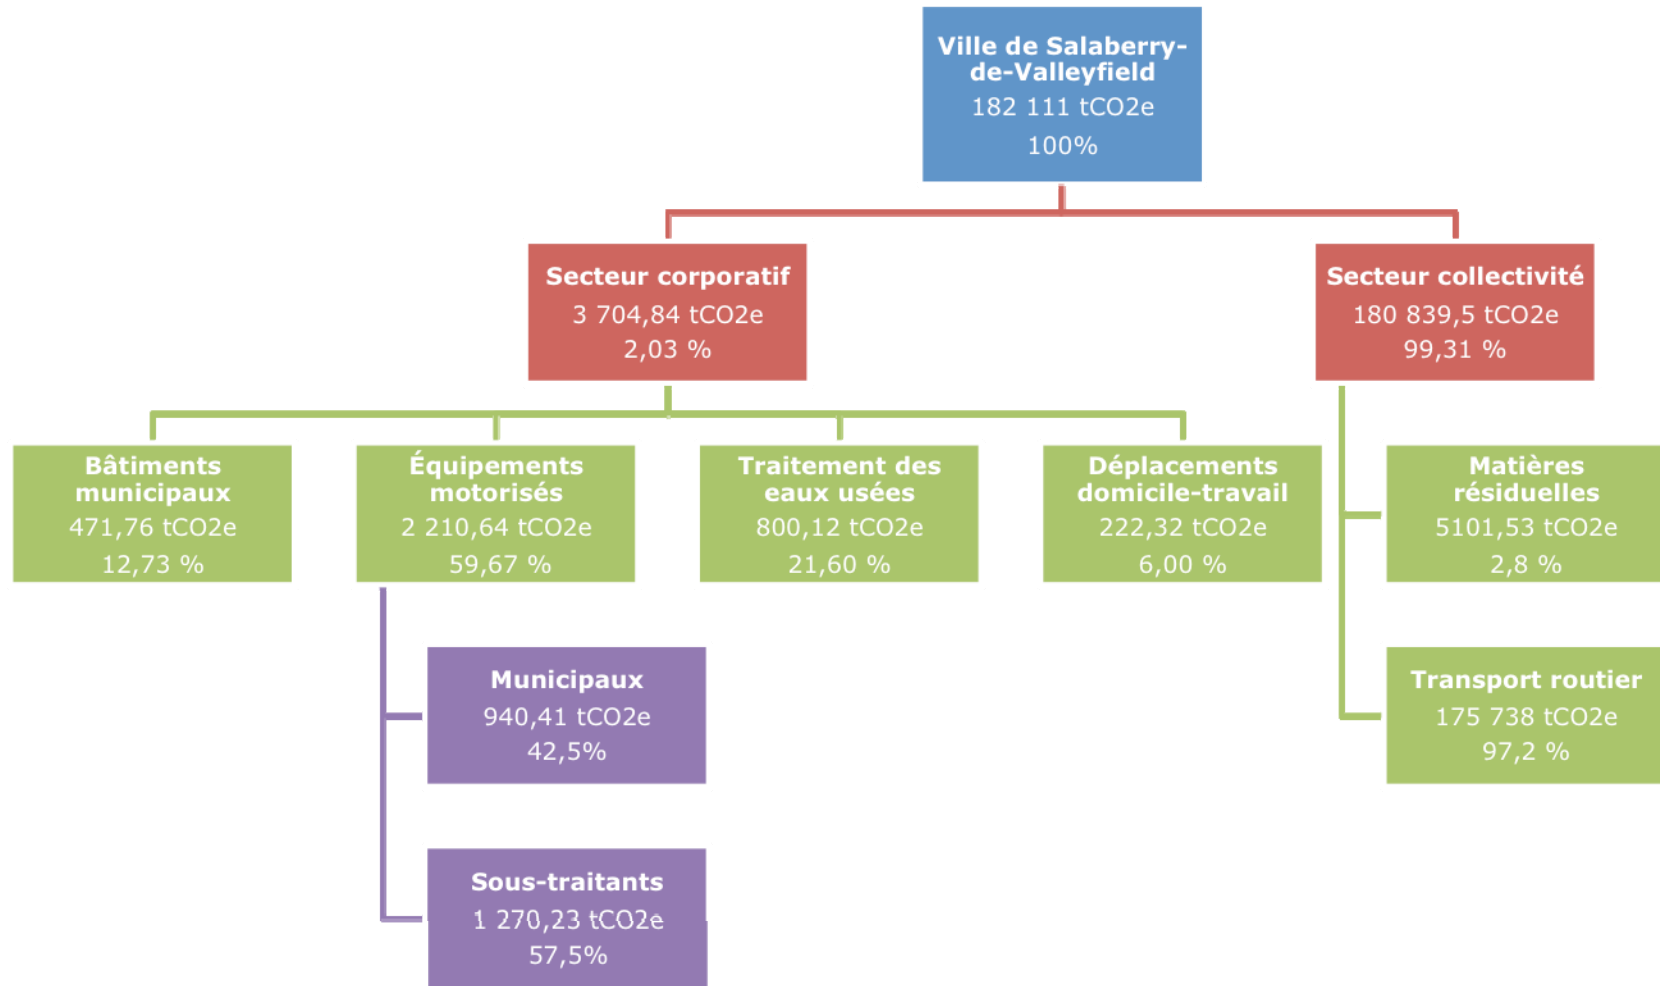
Ville de Salaberry-de-Valleyfield
182 111 tCO2e
100%

Secteur corporatif
3 704,84 tCO2e
2,03 %

Secteur collectivité
180 839,5 tCO2e
99,31 %

Bâtiments municipaux
471,76 tCO2e
12,73 %

Équipements motorisés
2 210,64 tCO2e
59,67 %

Traitement des eaux usées
800,12 tCO2e
21,60 %

Déplacements domicile-travail
222,32 tCO2e
6,00 %

Matières résiduelles
5101,53 tCO2e
2,8 %

Municipaux
940,41 tCO2e
42,5%

Transport routier
175 738 tCO2e
97,2 %

Sous-traitants
1 270,23 tCO2e
57,5%